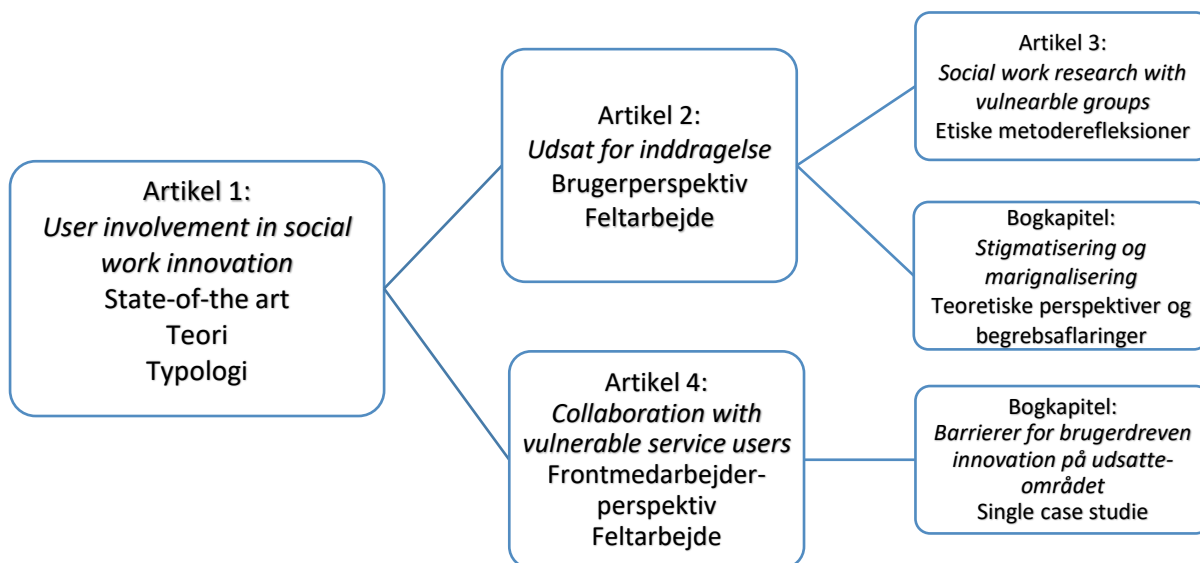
Artikel 1:
User involvement in social work innovation
State-of-the art
Teori
Typologi

Artikel 2:
Udsat for inddragelse
Brugerperspektiv
Feltarbejde

Artikel 3:
Social work research with vulnearble groups
Etiske metoderefleksioner

Bogkapitel:
Stigmatisering og marignalisering
Teoretiske perspektiver og begrebsaflaringer

Artikel 4:
Collaboration with vulnerable service users
Frontmedarbejder-perspektiv
Feltarbejde

Bogkapitel:
Barrierer for brugerdreven innovation på udsatte-området
Single case studie